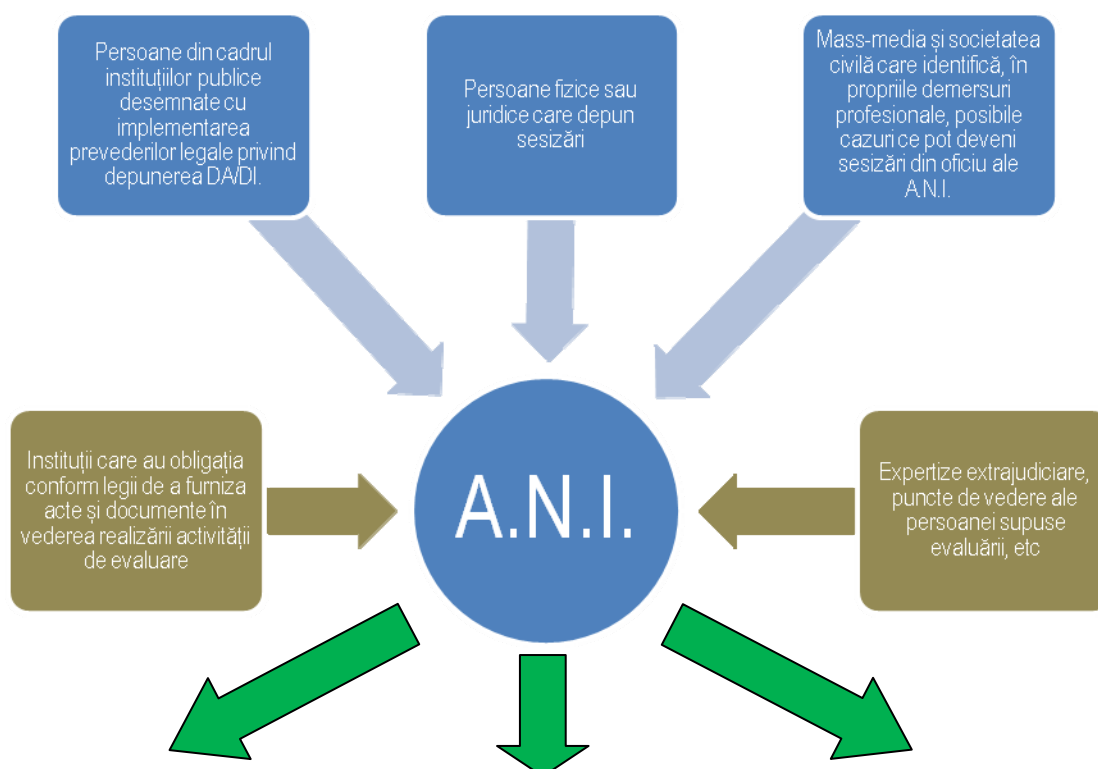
Persoane din cadrul instituțiilor publice desemnate cu implementarea prevederilor legale privind depunerea DA/DI.

Persoane fizice sau juridice care depun sesizări

Mass-media și societatea civilă care identifică, în propriile demersuri profesionale, posibile cazuri ce pot deveni sesizări din oficiu ale A.N.I.

Instituții care au obligația conform legii de a furniza acte și documente în vederea realizării activității de evaluare

A.N.I.

Expertize extrajudiciare, puncte de vedere ale persoanei supuse evaluării, etc